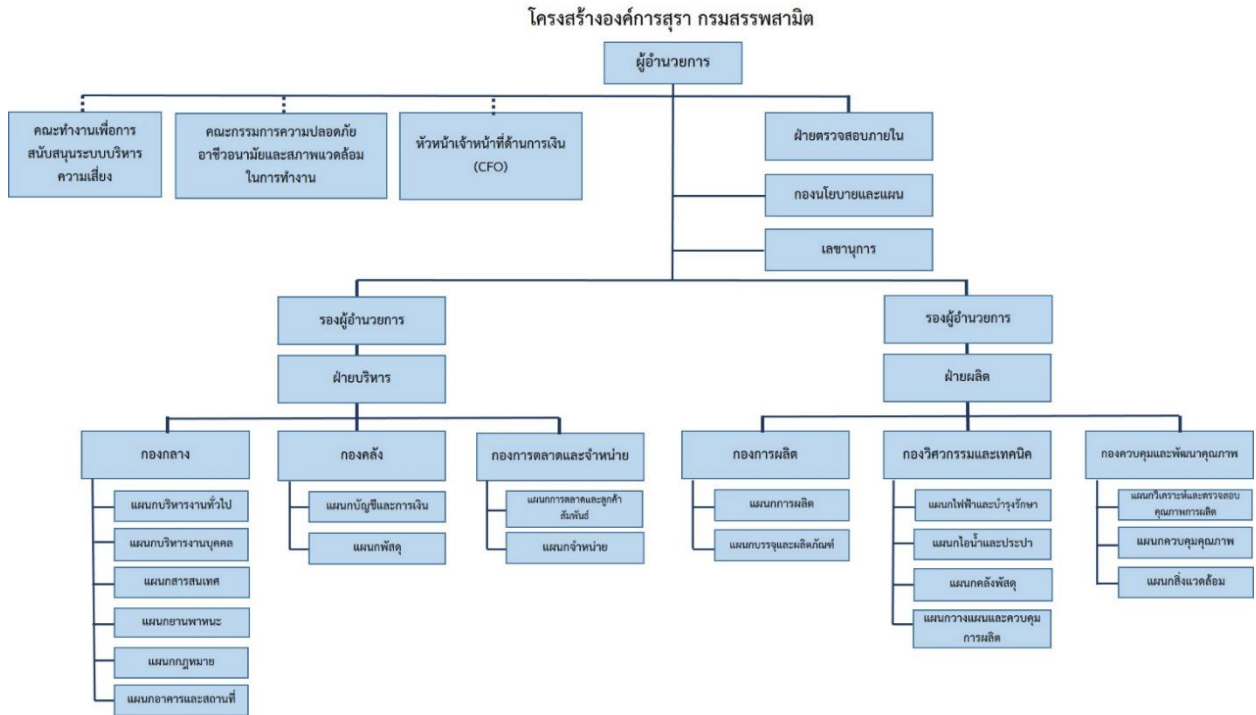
โครงสร้างองค์การสุรา กรมสรรพสามิต

ผู้อำนวยการ

คณะทำงานเพื่อการสนับสนุนระบบบริหารความเสี่ยง

คณะกรรมการความปลอดภัยอาชีวอนามัยและสภาพแวดล้อมในการทำงาน

หัวหน้าเจ้าหน้าที่ด้านการเงิน (CFO)

ฝ่ายตรวจสอบภายใน

กองนโยบายและแผน

เลขานุการ

รองผู้อำนวยการ

ฝ่ายบริหาร

กองกลาง

แผนกบริหารงานทั่วไป

แผนกบริหารงานบุคคล

แผนกสารสนเทศ

แผนกยานพาหนะ

แผนกกฎหมาย

แผนกอาคารและสถานที่

กองคลัง

แผนกบัญชีและการเงิน

แผนกพัสดุ

กองการตลาดและจำหน่าย

แผนกการตลาดและลูกค้าสัมพันธ์

แผนกจำหน่าย

รองผู้อำนวยการ

ฝ่ายผลิต

กองการผลิต

แผนกการผลิต

แผนกบรรจุและผลิตภัณฑ์

กองวิศวกรรมและเทคนิค

แผนกไฟฟ้าและบำรุงรักษา

แผนกไอน้ำและประปา

แผนกคลังพัสดุ

แผนกวางแผนและควบคุมการผลิต

กองควบคุมและพัฒนาคุณภาพ

แผนกวิเคราะห์และตรวจสอบคุณภาพการผลิต

แผนกควบคุมคุณภาพ

แผนกสิ่งแวดล้อม